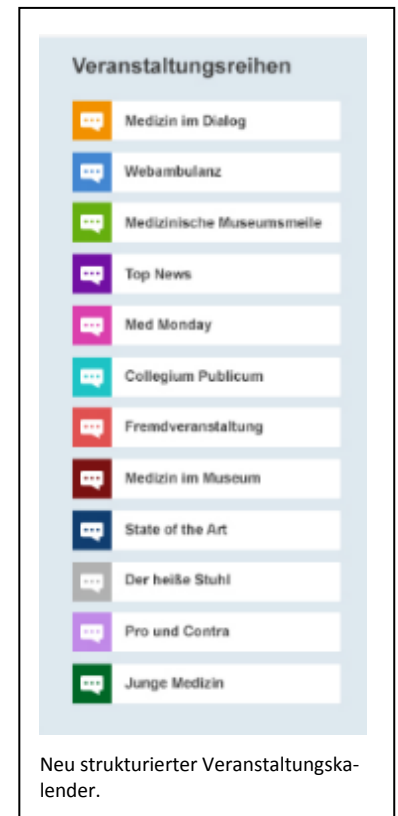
Veranstaltungsreihen

Medizin im Dialog

Webambulanz

Medizinische Museumsmeile

Top News

Med Monday

Collegium Publicum

Fremdveranstaltung

Medizin im Museum

State of the Art

Der heiße Stuhl

Pro und Contra

Junge Medizin

Neu strukturierter Veranstaltungskalender.